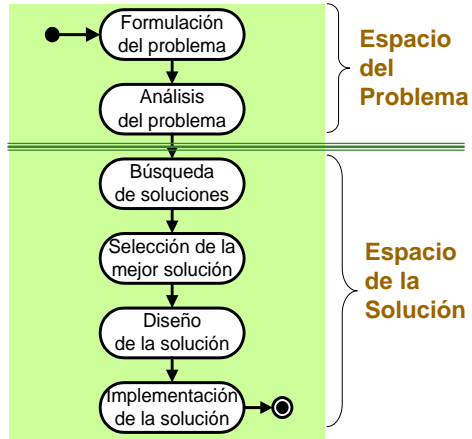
Formulación del problema

Análisis del problema

Espacio del Problema

Búsqueda de soluciones

Selección de la mejor solución

Diseño de la solución

Implementación de la solución

Espacio de la Solución